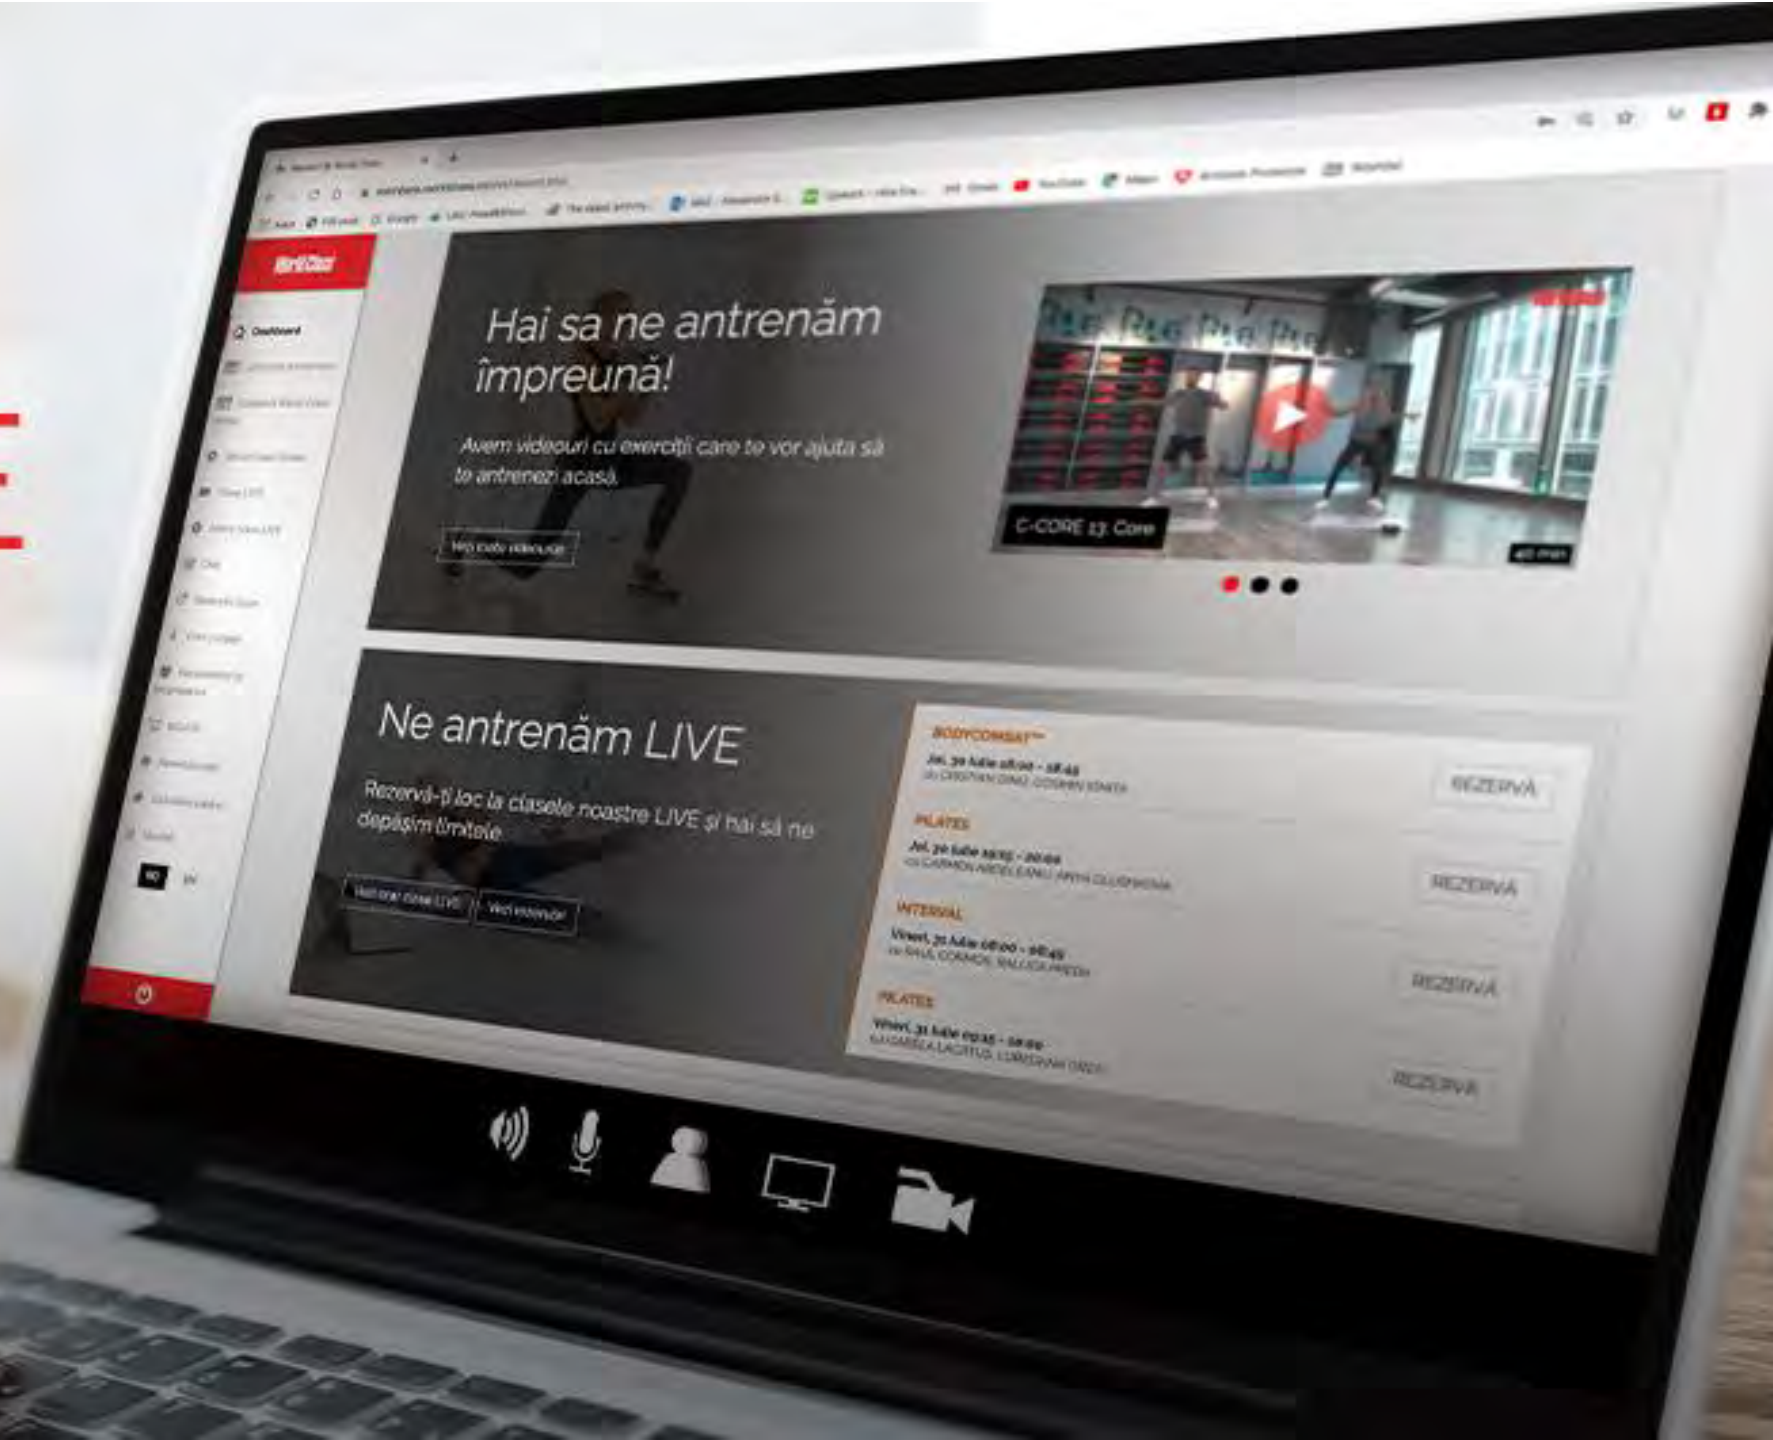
Dashboard

Hai sa ne antrenăm împreună!

Avem videouri cu exerciții care te vor ajuta să te antrenezi acasă.

Vezi toate videourile

C-CORE 13: Core

Ne antrenăm LIVE

Rezervă-ți loc la clasele noastre LIVE și hai să ne depășim limitele

Vezi orar clase LIVE

Vezi istoricul

BODYCOMBAT™
Joi, 30 Iulie 18:00 - 18:45
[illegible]

REZERVĂ

PILATES
Joi, 30 Iulie 19:15 - 20:00
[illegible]

REZERVĂ

INTERVAL
Vineri, 31 Iulie 08:00 - 08:45
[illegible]

REZERVĂ

PILATES
Vineri, 31 Iulie 09:15 - 10:00
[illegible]

REZERVĂ

RO EN